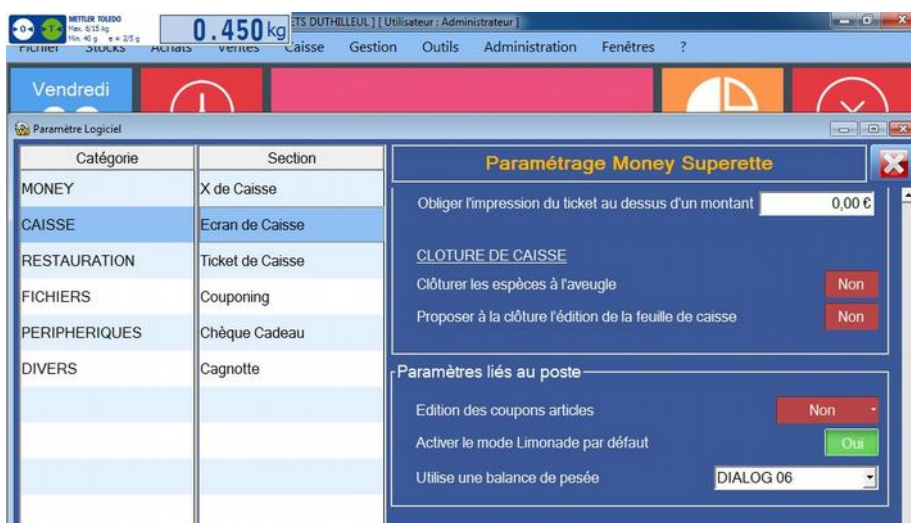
METTLER TOLEDO
Max. 6/15 kg
Min. 40 g e = 2/5 g
0.450 kg
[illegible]TS DUTHILLEUL ] [ Utilisateur : Administrateur ]
Fichier Stocks Achats Ventes Caisse Gestion Outils Administration Fenêtres ?

Vendredi

Paramètre Logiciel

| Catégorie | Section |
|---|---|
| MONEY | X de Caisse |
| CAISSE | Ecran de Caisse |
| RESTAURATION | Ticket de Caisse |
| FICHIERS | Couponing |
| PERIPHERIQUES | Chèque Cadeau |
| DIVERS | Cagnotte |

Paramétrage Money Superette

Obliger l'impression du ticket au dessus d'un montant 0,00 €

CLOTURE DE CAISSE
Clôturer les espèces à l'aveugle Non
Proposer à la clôture l'édition de la feuille de caisse Non

Paramètres liés au poste
Edition des coupons articles Non
Activer le mode Limonade par défaut Oui
Utilise une balance de pesée DIALOG 06